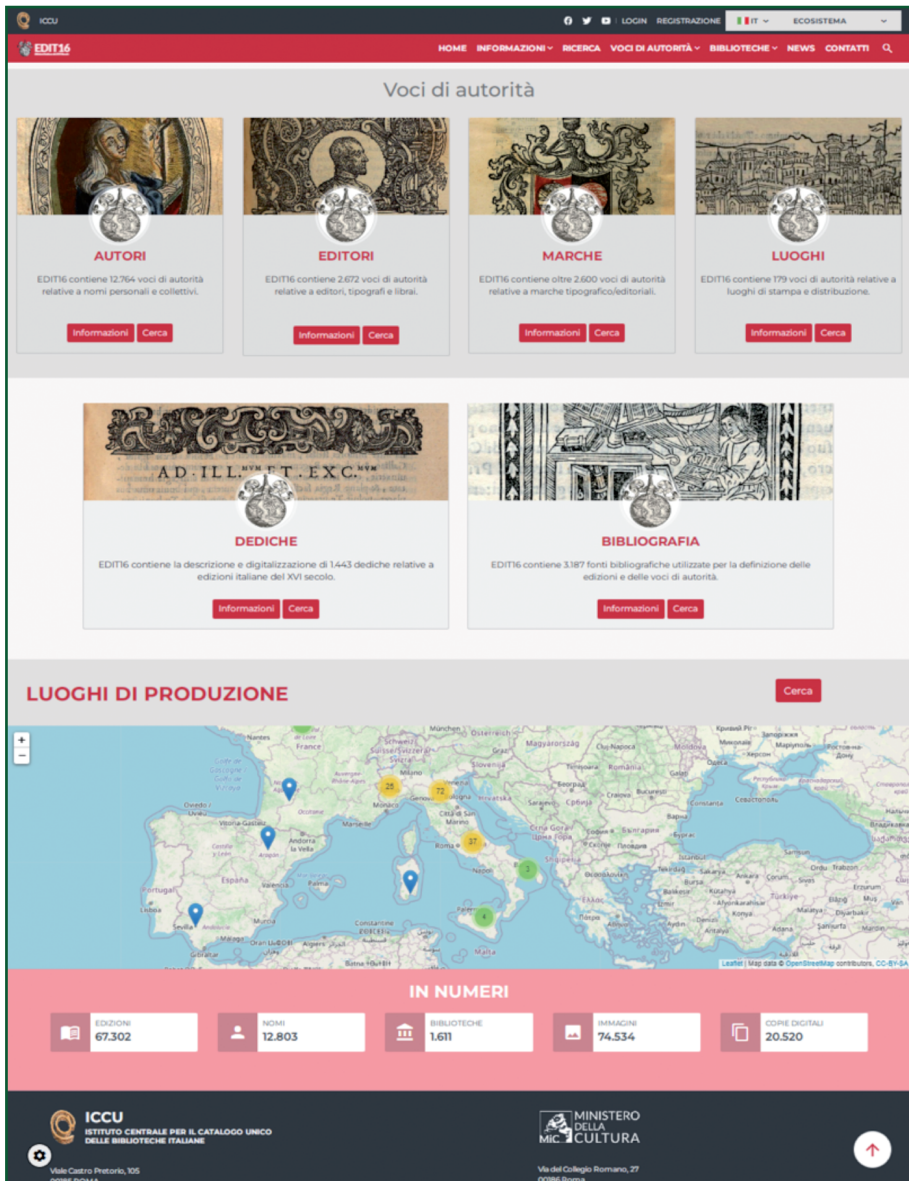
ICCU

LOGIN REGISTRAZIONE IT ECOSISTEMA

EDIT16

HOME INFORMAZIONI RICERCA VOCI DI AUTORITÀ BIBLIOTECHE NEWS CONTATTI

Voci di autorità

AUTORI

EDIT16 contiene 12.764 voci di autorità relative a nomi personali e collettivi.

Informazioni Cerca

EDITORI

EDIT16 contiene 2.672 voci di autorità relative a editori, tipografi e librai.

Informazioni Cerca

MARCHE

EDIT16 contiene oltre 2.600 voci di autorità relative a marche tipografico/editoriali.

Informazioni Cerca

LUOGHI

EDIT16 contiene 179 voci di autorità relative a luoghi di stampa e distribuzione.

Informazioni Cerca

AD ILL.MVM ET EXC.MVM

DEDICHE

EDIT16 contiene la descrizione e digitalizzazione di 1.443 dediche relative a edizioni italiane del XVI secolo.

Informazioni Cerca

BIBLIOGRAFIA

EDIT16 contiene 3.187 fonti bibliografiche utilizzate per la definizione delle edizioni e delle voci di autorità.

Informazioni Cerca

LUOGHI DI PRODUZIONE

Cerca

+
−

France Magyarország România España Portugal Italia Roma Napoli Marseille Monaco Andorra la Villa Valencia Sevilla Palma Türkiye Ελλάδα България Srbija Hrvatska Slovenija Shqipëria Sardegna Sicilia Constantine Alger Tunis Lisboa Málaga Tanger Milano Genova Firenze Ankara İstanbul

25 72 37 3 4

Leaflet | Map data © OpenStreetMap contributors, CC-BY-SA

IN NUMERI

EDIZIONI 67.302

NOMI 12.803

BIBLIOTECHE 1.611

IMMAGINI 74.534

COPIE DIGITALI 20.520

ICCU
ISTITUTO CENTRALE PER IL CATALOGO UNICO DELLE BIBLIOTECHE ITALIANE

Viale Castro Pretorio, 105
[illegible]

MiC MINISTERO DELLA CULTURA

Via del Collegio Romano, 27
00186 Roma